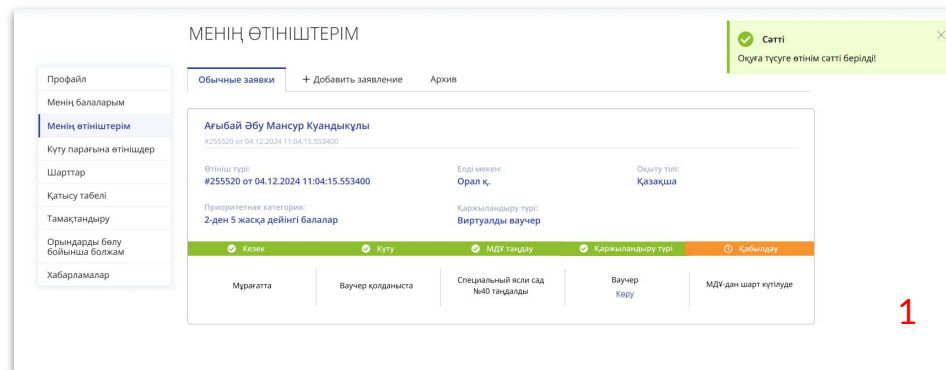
МЕНІҢ ӨТІНІШТЕРІМ

Сәтті
Оқуға түсуге өтінім сәтті берілді!

Профайл
Менің балаларым
Менің өтініштерім
Күту парағына өтініштер
Шарттар
Қатысу табелі
Тамақтандыру
Орындарды бөлу бойынша болжам
Хабарламалар

Обычные заявки
+ Добавить заявление
Архив

Ағыбай Әбу Мансур Куандықұлы
#255520 от 04.12.2024 11:04:15.553400

Өтініш түрі:
#255520 от 04.12.2024 11:04:15.553400

Елді мекен:
Орал қ.

Оқыту тілі:
Қазақша

Приоритетная категория:
2-ден 5 жасқа дейінгі балалар

Қаржыландыру түрі:
Виртуалды ваучер

| Кезек | Күту | МДҰ таңдау | Қаржыландыру түрі | Қабылдау |
|---|---|---|---|---|
| Мұрағатта | Ваучер қолданыста | Специальный ясли сад №40 таңдалды | Ваучер Көру | МДҰ-дан шарт күтілуде |

1